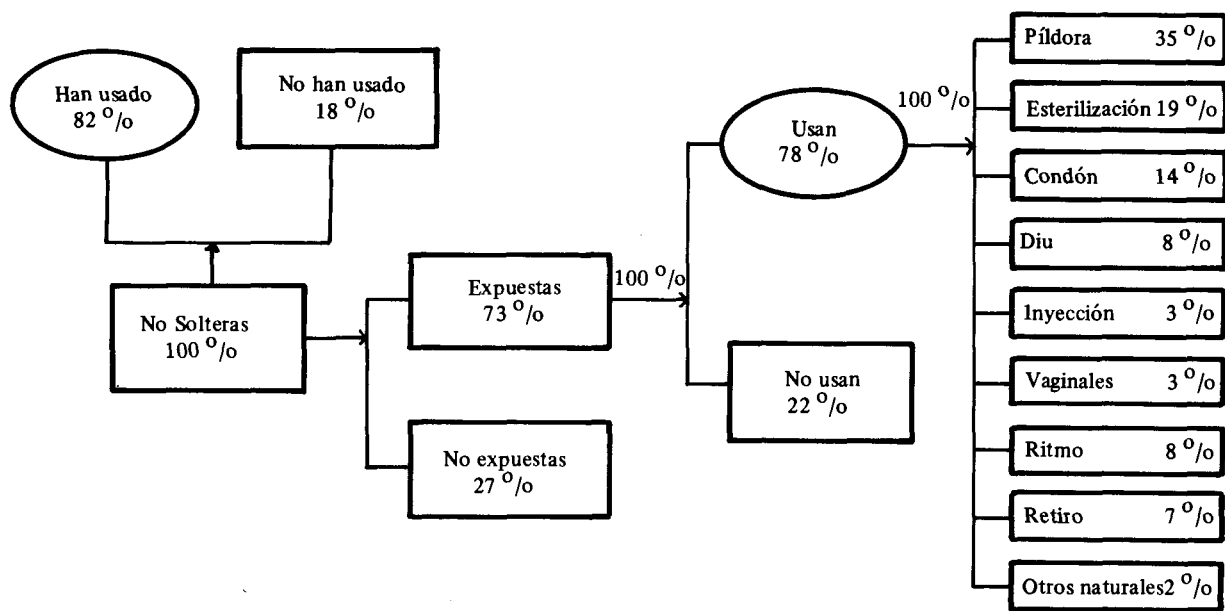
Han usado 82 $^{o}/o$

No han usado 18 $^{o}/o$

No Solteras 100 $^{o}/o$

Expuestas 73 $^{o}/o$

No expuestas 27 $^{o}/o$

100 $^{o}/o$

Usan 78 $^{o}/o$

No usan 22 $^{o}/o$

100 $^{o}/o$

Píldora 35 $^{o}/o$

Esterilización 19 $^{o}/o$

Condón 14 $^{o}/o$

Diu 8 $^{o}/o$

Inyección 3 $^{o}/o$

Vaginales 3 $^{o}/o$

Ritmo 8 $^{o}/o$

Retiro 7 $^{o}/o$

Otros naturales2 $^{o}/o$